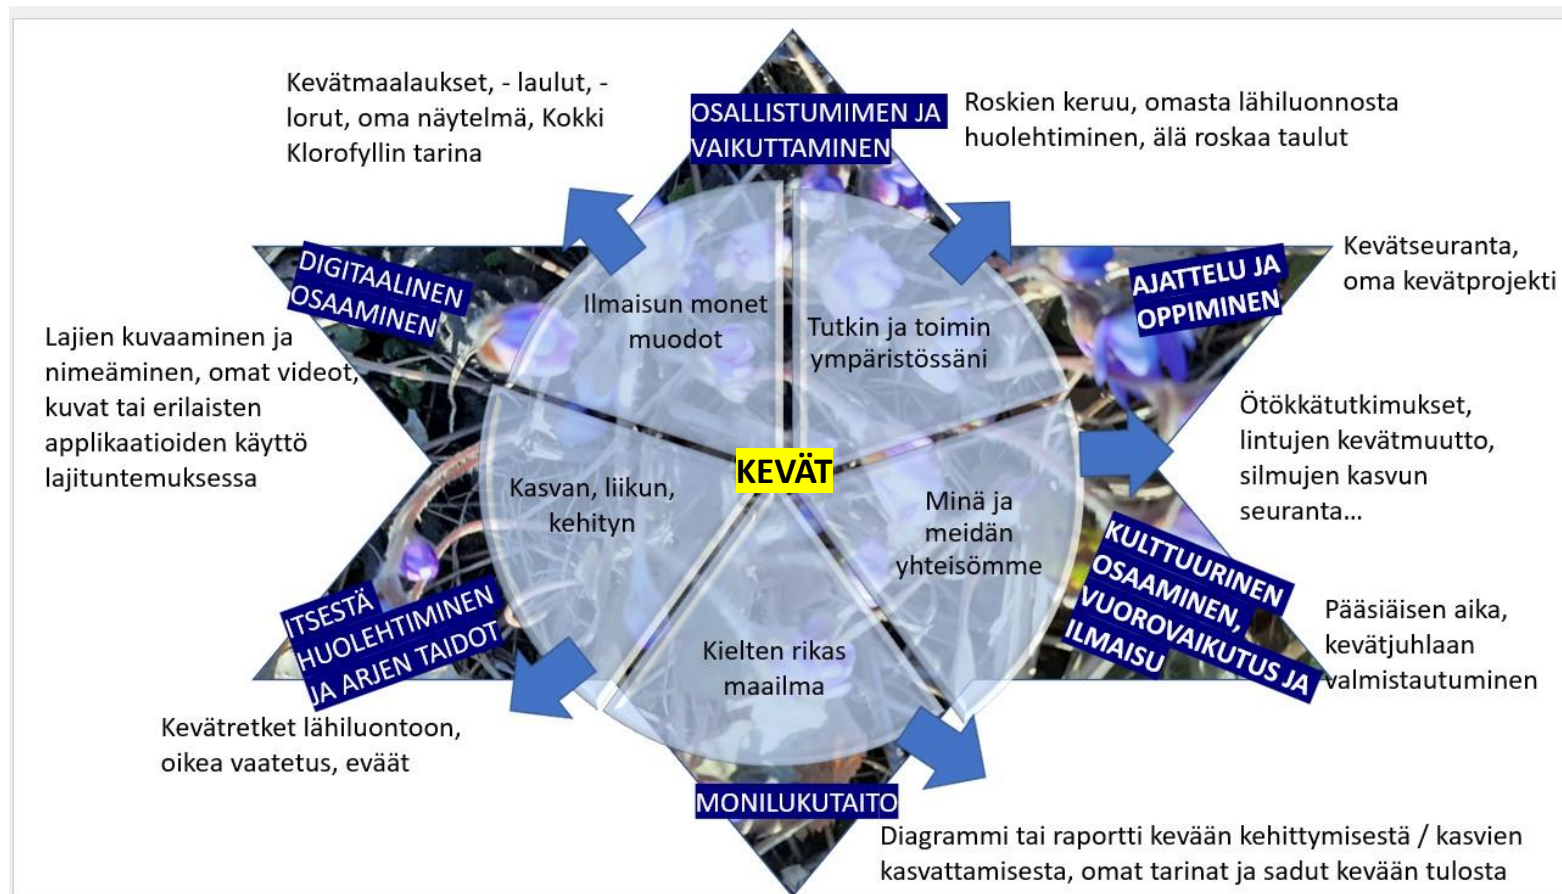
Kevätmaalaukset, - laulut, - lorut, oma näytelmä, Kokki Klorofyllin tarina

OSALLISTUMIMEN JA VAIKUTTAMINEN

Roskien keruu, omasta lähiluonnosta huolehtiminen, älä roskaa taulut

DIGITAALINEN OSAAMINEN

AJATTELU JA OPPIMINEN

Kevätseuranta, oma kevätprojekti

Lajien kuvaaminen ja nimeäminen, omat videot, kuvat tai erilaisten applikaatioiden käyttö lajituntemuksessa

Ilmaisun monet muodot

Tutkin ja toimin ympäristössäni

Ötökkätutkimukset, lintujen kevätmuutto, silmujen kasvun seuranta...

KEVÄT

Kasvan, liikun, kehityn

Minä ja meidän yhteisömme

KULTTUURINEN OSAAMINEN, VUOROVAIKUTUS JA ILMAISU

Pääsiäisen aika, kevätjuhlaan valmistautuminen

ITSESTÄ HUOLEHTIMINEN JA ARJEN TAIDOT

Kielten rikas maailma

Kevätretket lähiluontoon, oikea vaatetus, eväät

MONILUKUTAITO

Diagrammi tai raportti kevään kehittymisestä / kasvien kasvattamisesta, omat tarinat ja sadut kevään tulosta